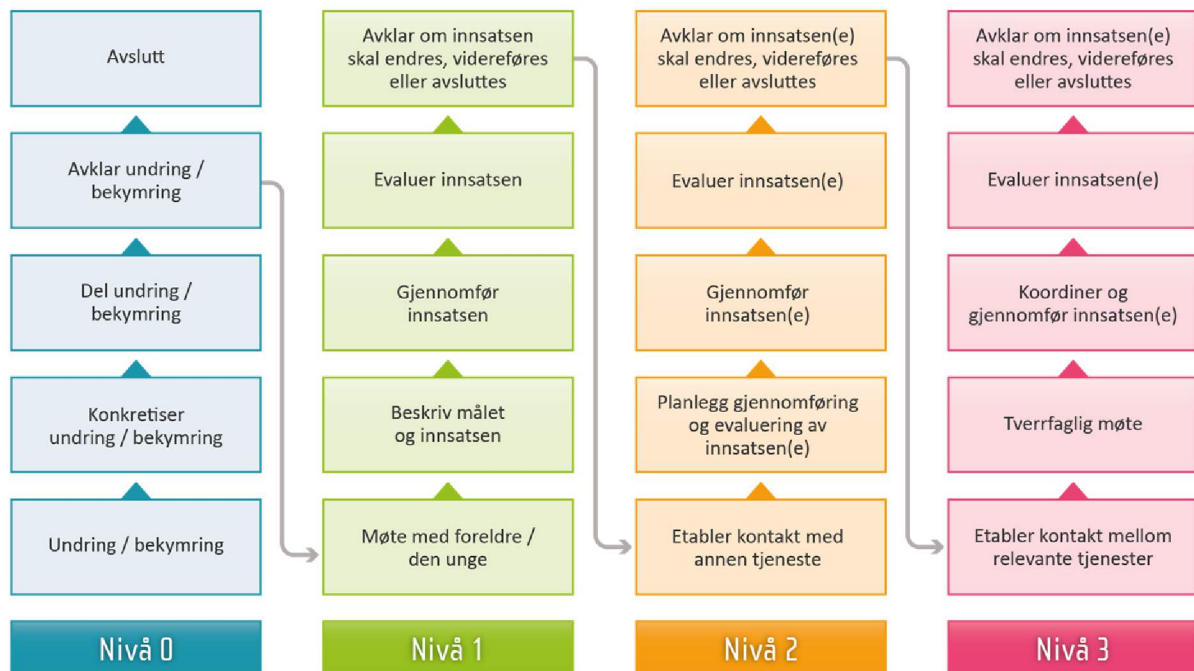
Avslutt

Avklar undring / bekymring

Del undring / bekymring

Konkretiser undring / bekymring

Undring / bekymring

Nivå 0

Avklar om innsatsen skal endres, videreføres eller avsluttes

Evaluer innsatsen

Gjennomfør innsatsen

Beskriv målet og innsatsen

Møte med foreldre / den unge

Nivå 1

Avklar om innsatsen(e) skal endres, videreføres eller avsluttes

Evaluer innsatsen(e)

Gjennomfør innsatsen(e)

Planlegg gjennomføring og evaluering av innsatsen(e)

Etabler kontakt med annen tjeneste

Nivå 2

Avklar om innsatsen(e) skal endres, videreføres eller avsluttes

Evaluer innsatsen(e)

Koordiner og gjennomfør innsatsen(e)

Tverrfaglig møte

Etabler kontakt mellom relevante tjenester

Nivå 3